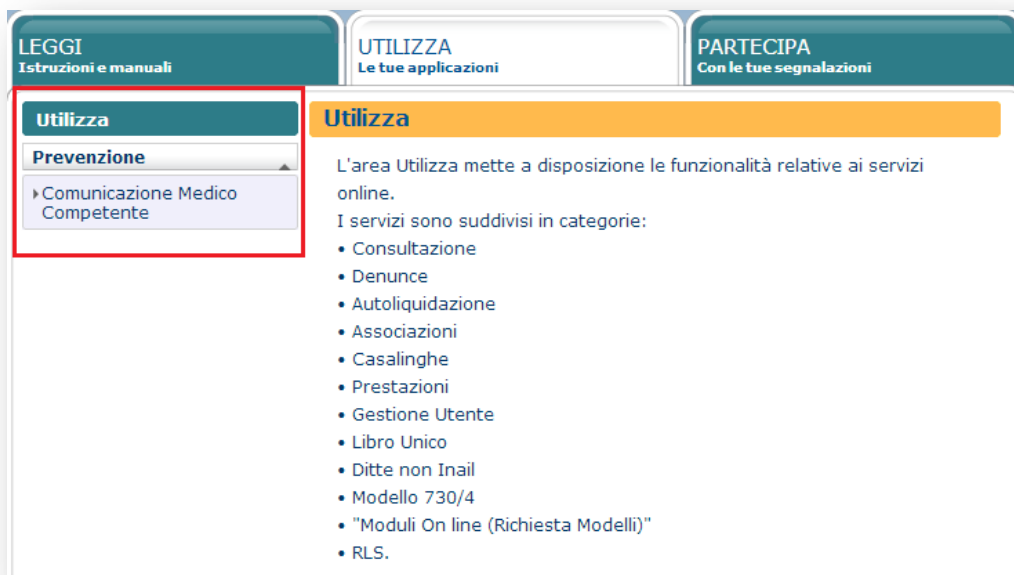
LEGGI
Istruzioni e manuali

UTILIZZA
Le tue applicazioni

PARTECIPA
Con le tue segnalazioni

Utilizza

Prevenzione

Comunicazione Medico Competente

Utilizza

L'area Utilizza mette a disposizione le funzionalità relative ai servizi online.
I servizi sono suddivisi in categorie:
• Consultazione
• Denunce
• Autoliquidazione
• Associazioni
• Casalinghe
• Prestazioni
• Gestione Utente
• Libro Unico
• Ditte non Inail
• Modello 730/4
• "Moduli On line (Richiesta Modelli)"
• RLS.